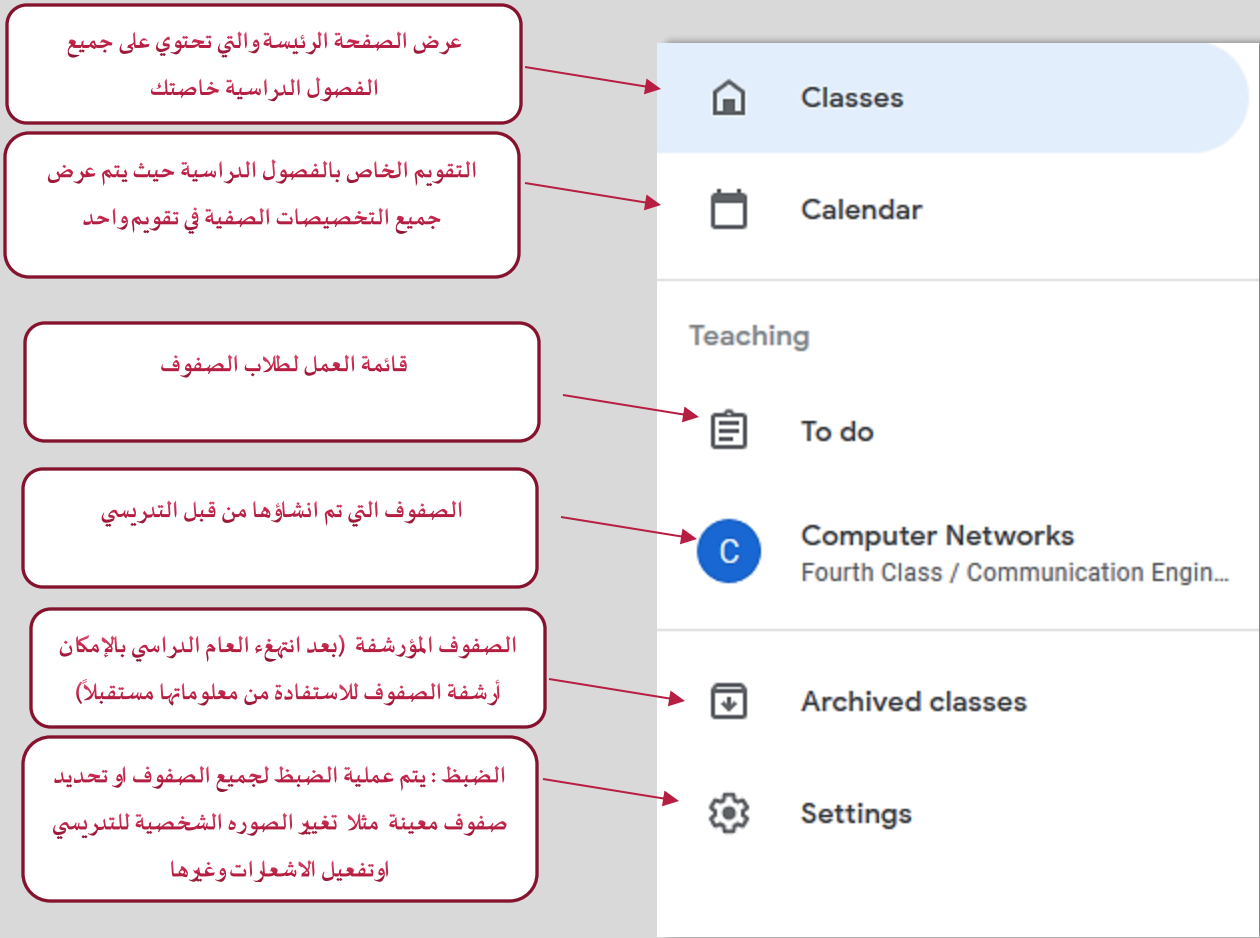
عرض الصفحة الرئيسة والتي تحتوي على جميع الفصول الدراسية خاصتك

Classes

التقويم الخاص بالفصول الدراسية حيث يتم عرض جميع التخصيصات الصفية في تقويم واحد

Calendar

Teaching

قائمة العمل لطلاب الصفوف

To do

الصفوف التي تم انشاؤها من قبل التدريسي

C

Computer Networks

Fourth Class / Communication Engin...

الصفوف المؤرشفة (بعد انتهاء العام الدراسي بالإمكان أرشفة الصفوف للاستفادة من معلوماتها مستقبلاً)

Archived classes

الضبط : يتم عملية الضبط لجميع الصفوف او تحديد صفوف معينة مثلا تغير الصوره الشخصية للتدريسي اوتفعيل الاشعارات وغيرها

Settings